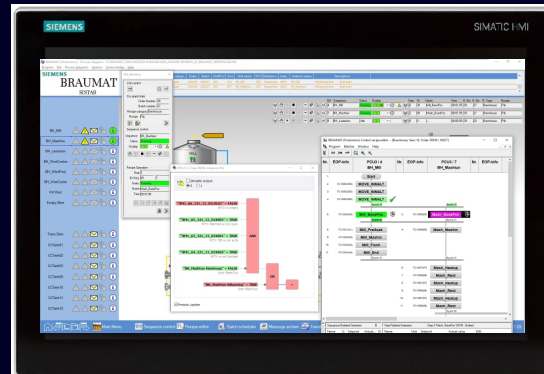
SIEMENS

SIMATIC HMI

SIEMENS
BRAUMAT
SISTAR

BH_MH
BH_Maischen
BH_Laeutern
BH_WortCooler
BH_WhirlPool
BH_WortCooler
Full Hops
Empty Silos
Trans Gbyr
CCTank01
CCTank02
CCTank03
CCTank04
CCTank05
CCTank06
CCTank07
CCTank08

Start
MOVE_NWALT
MOVE_NWALT
BH_RestPro
Masch_RestPro
BH_Prellude
Masch_Maischen
BH_Maischen
BH_Rest
BH_End
Masch_Heizup
Masch_Rest
Masch_Heizup
Masch_Rest
Masch_Heizup

Nr.
EOP-Info
PCU3 / 4
BH_MH
Nr.
PCU3 / 7
BH_Maischen
EOP-Info

Main Menu
Sequence control
Recipe editor
Batch scheduler
Message archive
Parameters